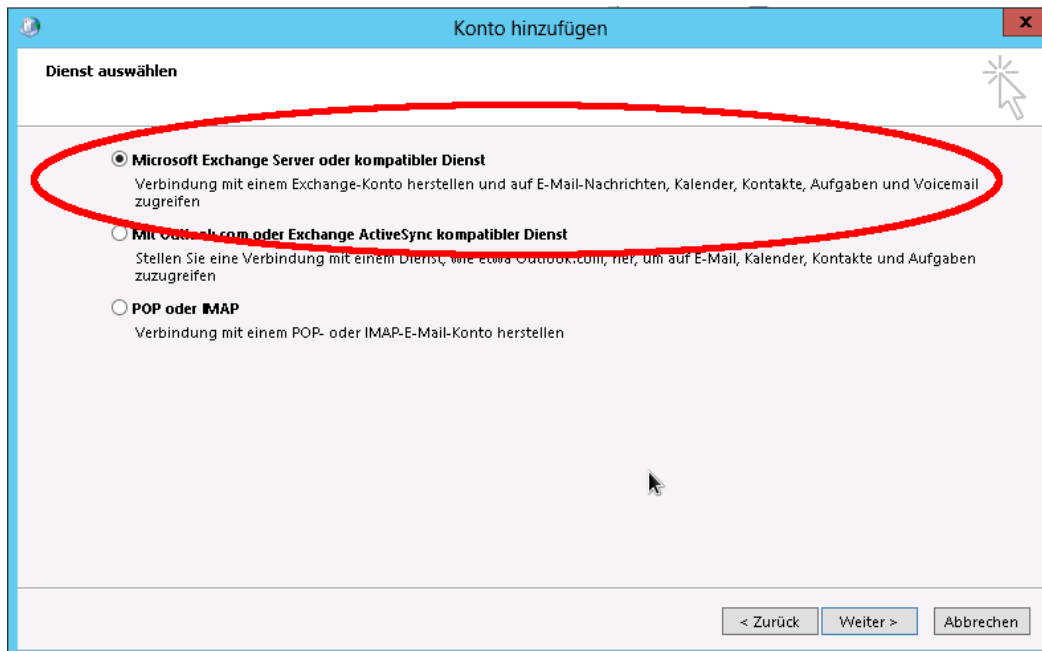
Konto hinzufügen

x

Dienst auswählen

Microsoft Exchange Server oder kompatibler Dienst

Verbindung mit einem Exchange-Konto herstellen und auf E-Mail-Nachrichten, Kalender, Kontakte, Aufgaben und Voicemail zugreifen

Mit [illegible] oder Exchange ActiveSync kompatibler Dienst

Stellen Sie eine Verbindung mit einem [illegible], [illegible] um auf E-Mail, Kalender, Kontakte und Aufgaben zuzugreifen

POP oder IMAP

Verbindung mit einem POP- oder IMAP-E-Mail-Konto herstellen

< Zurück

Weiter >

Abbrechen